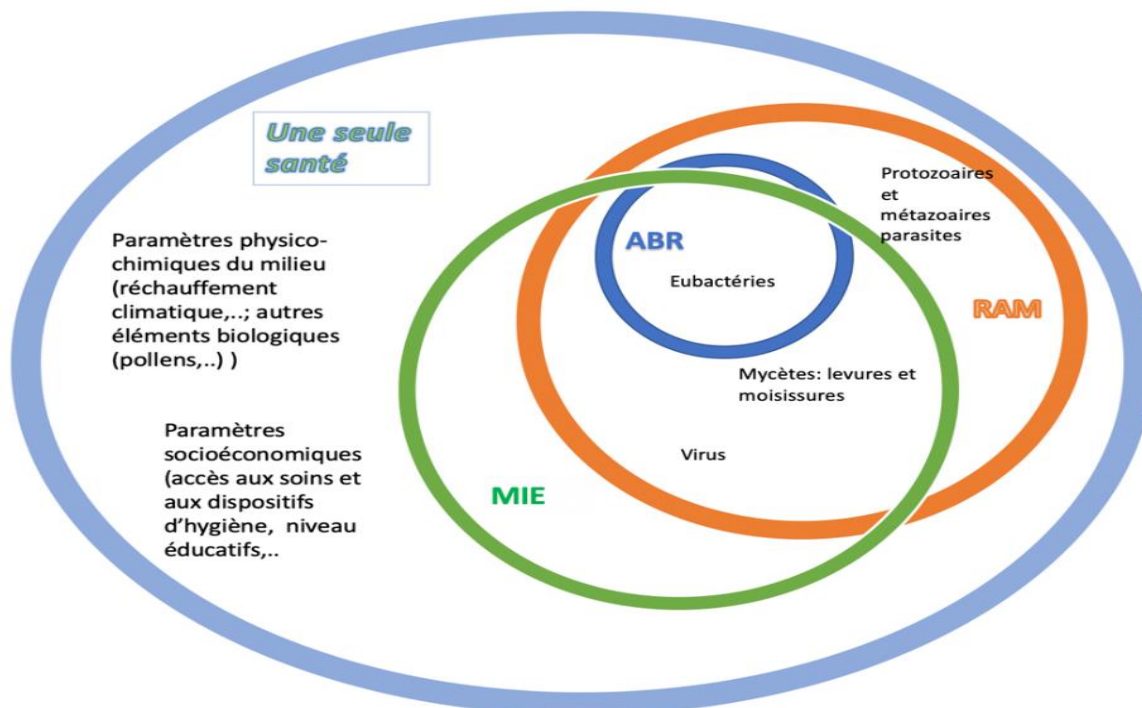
Une seule santé

Paramètres physico-chimiques du milieu (réchauffement climatique,..; autres éléments biologiques (pollens,..) )

Paramètres socioéconomiques (accès aux soins et aux dispositifs d'hygiène, niveau éducatifs,..

Protozoaires et métazoaires parasites

ABR

Eubactéries

RAM

Mycètes: levures et moisissures

Virus

MIE